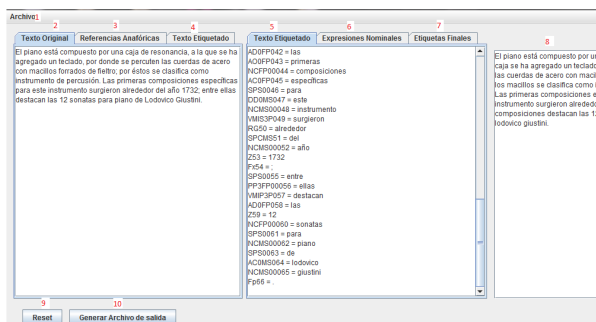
Archivo 1

2 3 4
Texto Original | Referencias Anafóricas | Texto Etiquetado

El piano está compuesto por una caja de resonancia, a la que se ha agregado un teclado, por donde se percuten las cuerdas de acero con macillos forrados de fieltro; por éstos se clasifica como instrumento de percusión. Las primeras composiciones específicas para este instrumento surgieron alrededor del año 1732; entre ellas destacan las 12 sonatas para piano de Lodovico Giustini.

5 6 7
Texto Etiquetado | Expresiones Nominales | Etiquetas Finales

AD0FP042 = las
AQ0FP043 = primeras
NCFP00044 = composiciones
AQ0FP045 = específicas
SPS0046 = para
DD0MS047 = este
NCMS00048 = instrumento
VMIS3P049 = surgieron
RG50 = alrededor
SPCMS51 = del
NCMS00052 = año
Z53 = 1732
Fx54 = ;
SPS0055 = entre
PP3FP00056 = ellas
VMIP3P057 = destacan
AD0FP058 = las
Z59 = 12
NCFP00060 = sonatas
SPS0061 = para
NCMS00062 = piano
SPS0063 = de
AQ0MS064 = lodovico
NCMS00065 = giustini
Fp66 = .

8
El piano está compuesto por un caja se ha agregado un teclado las cuerdas de acero con macillos los macillos se clasifica como i Las primeras composiciones e instrumento surgieron alrededor composiciones destacan las 12 lodovico giustini.

9 10
Reset | Generar Archivo de salida